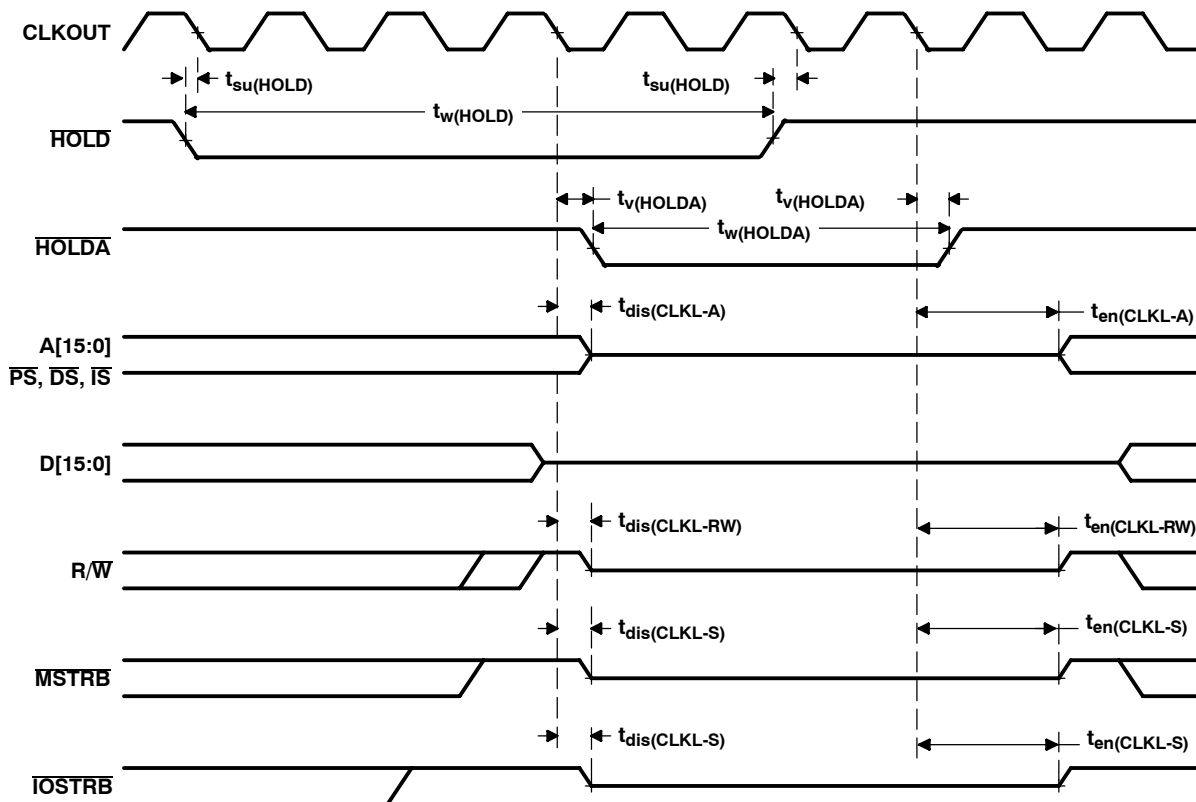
CLKOUT

$t_{su(HOLD)}$

$t_{su(HOLD)}$

$t_{w(HOLD)}$

$\overline{HOLD}$

$t_{v(HOLDA)}$

$t_{v(HOLDA)}$

$t_{w(HOLDA)}$

$\overline{HOLDA}$

$t_{dis(CLKL-A)}$

$t_{en(CLKL-A)}$

A[15:0]

$\overline{PS}$, $\overline{DS}$, $\overline{IS}$

D[15:0]

$t_{dis(CLKL-RW)}$

$t_{en(CLKL-RW)}$

R/$\overline{W}$

$t_{dis(CLKL-S)}$

$t_{en(CLKL-S)}$

$\overline{MSTRB}$

$t_{dis(CLKL-S)}$

$t_{en(CLKL-S)}$

$\overline{IOSTRB}$